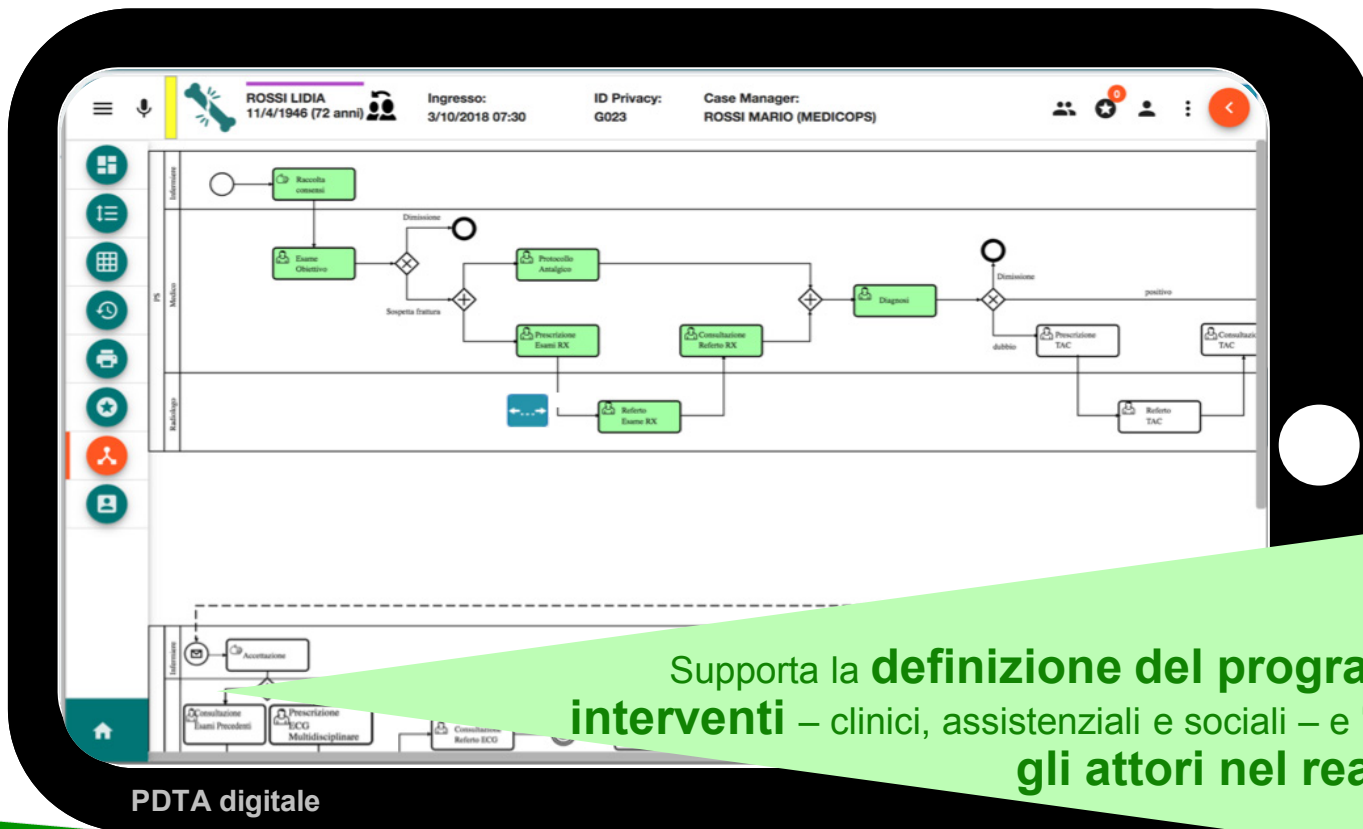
ROSSI LIDIA
11/4/1946 (72 anni)

Ingresso:
3/10/2018 07:30

ID Privacy:
G023

Case Manager:
ROSSI MARIO (MEDICOPS)

0

Infermiere

Raccolta consensi

PS

Medico

Esame Obiettivo

Dimissione

Sospetta frattura

Protocollo Antalgico

Prescrizione Esami RX

Consultazione Referto RX

Diagnosi

Dimissione

positivo

dubbio

Prescrizione TAC

Consultazi TAC

Radiologo

Referto Esame RX

Referto TAC

Infermiere

Accettazione

Consultazione Esami Precedenti

Prescrizione ECG Multidisciplinare

Consultazione Referto ECG

Supporta la **definizione del progra** **interventi** – clinici, assistenziali e sociali – e **gli attori nel rea**

PDTA digitale